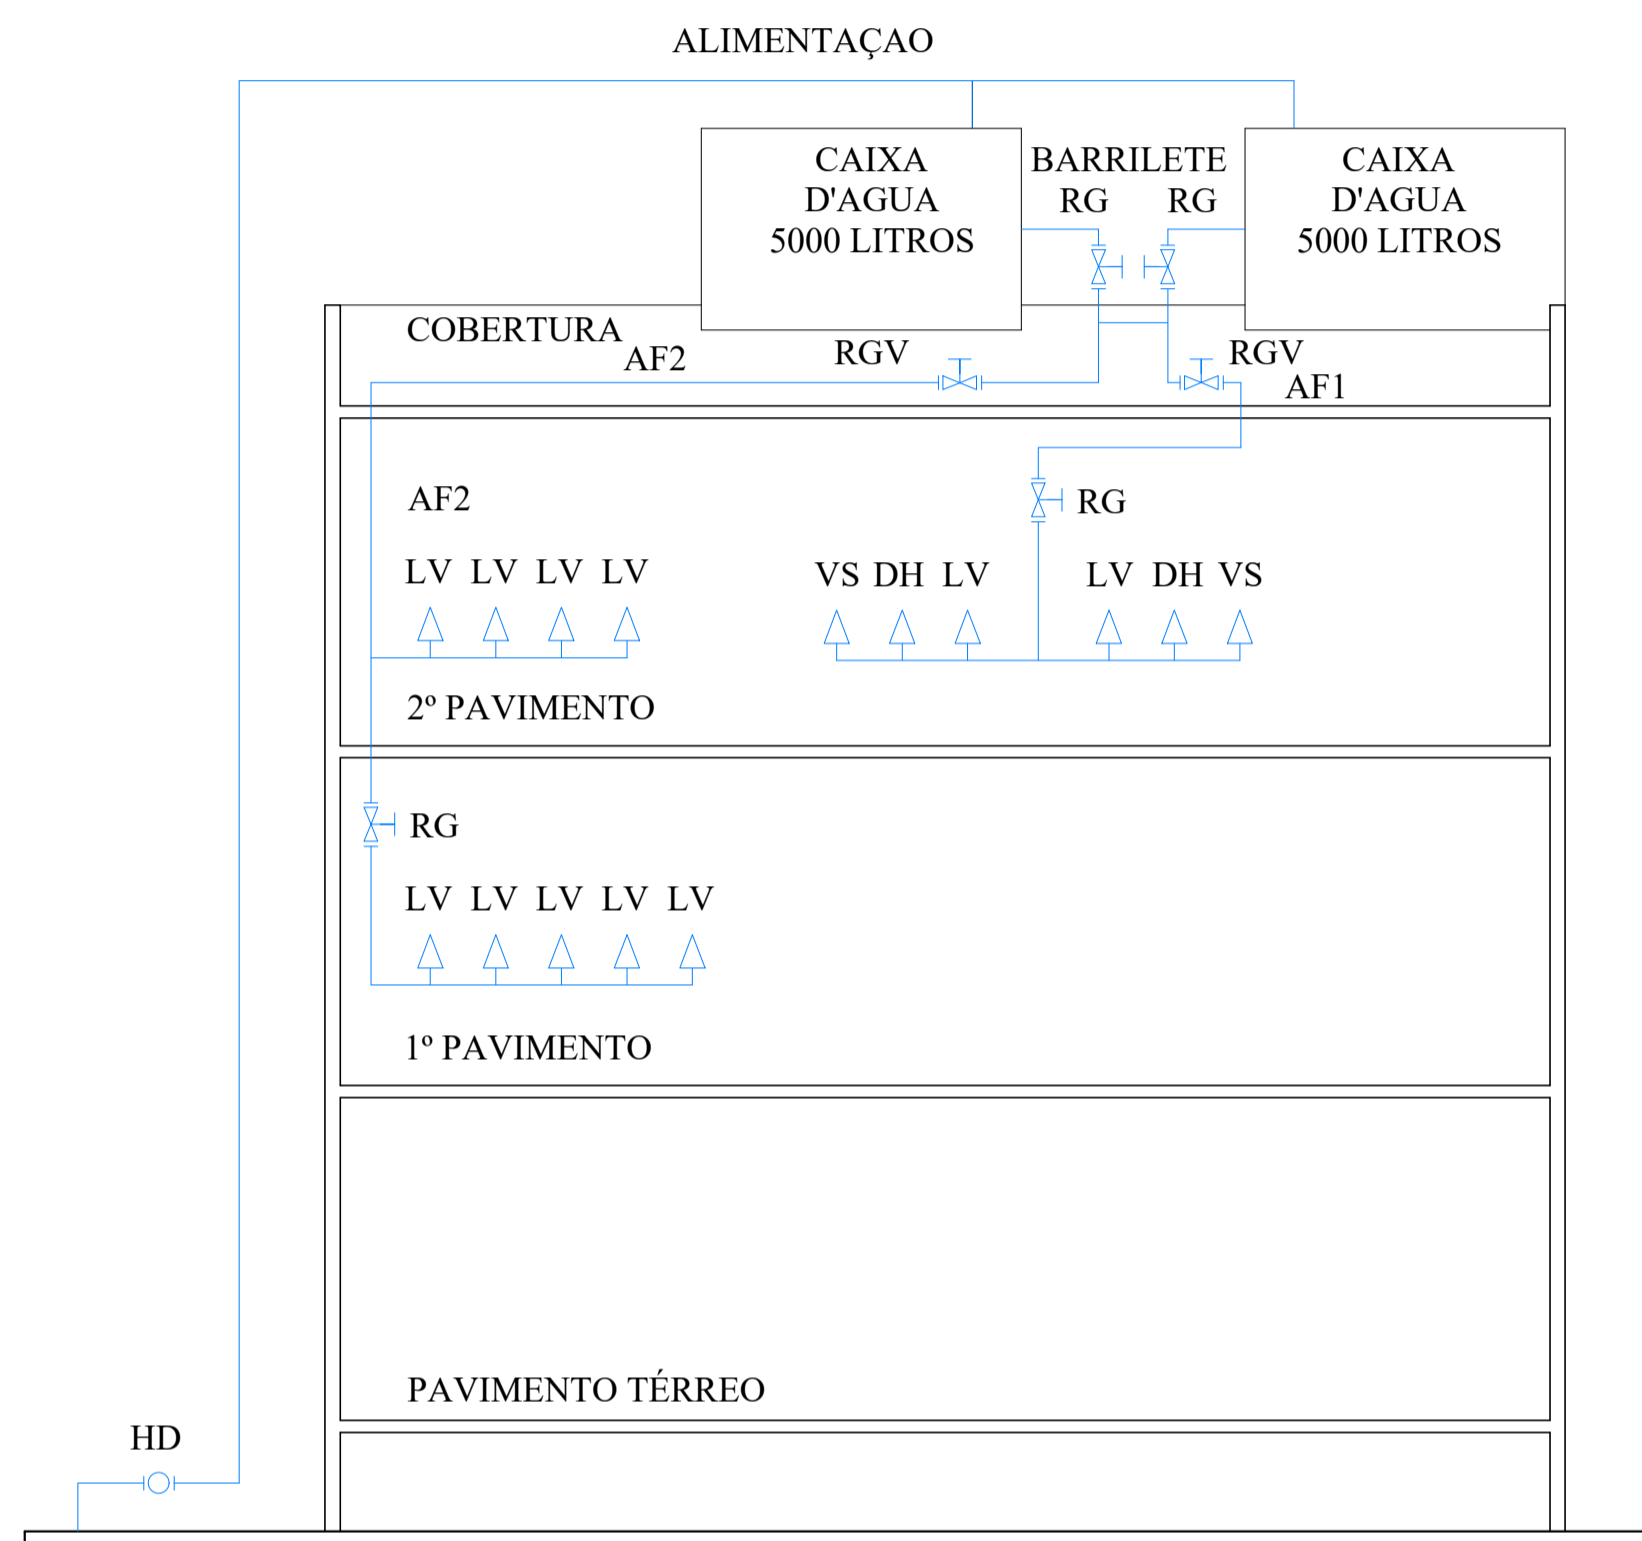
ALIMENTAÇAO

CAIXA D'AGUA 5000 LITROS

BARRILETE
RG RG

CAIXA D'AGUA 5000 LITROS

COBERTURA
AF2
RGV
RGV
AF1

AF2
RG
LV LV LV LV
VS DH LV
LV DH VS
2º PAVIMENTO

RG
LV LV LV LV LV
1º PAVIMENTO

PAVIMENTO TÉRREO

HD